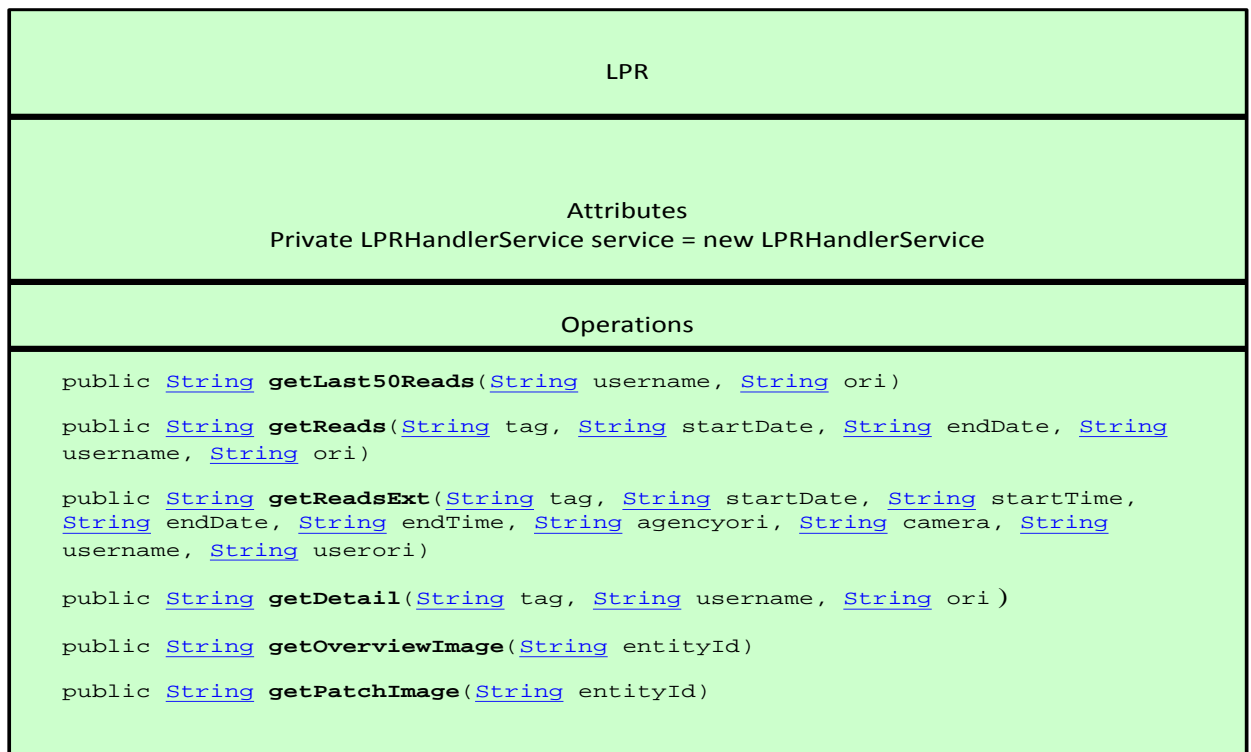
LPR

Attributes
Private LPRHandlerService service = new LPRHandlerService

Operations

public String getLast50Reads(String username, String ori)

public String getReads(String tag, String startDate, String endDate, String username, String ori)

public String getReadsExt(String tag, String startDate, String startTime, String endDate, String endTime, String agencyori, String camera, String username, String userori)

public String getDetail(String tag, String username, String ori)

public String getOverviewImage(String entityId)

public String getPatchImage(String entityId)